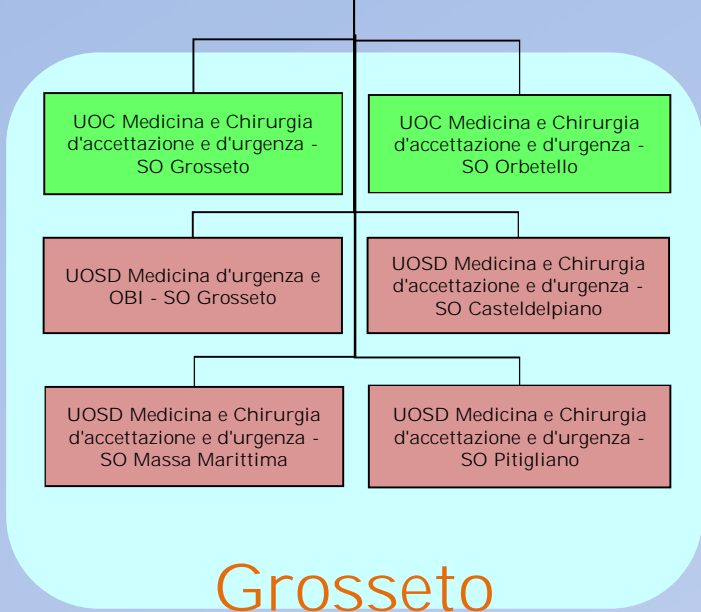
UOC Medicina e Chirurgia d'accettazione e d'urgenza - SO Grosseto

UOC Medicina e Chirurgia d'accettazione e d'urgenza - SO Orbetello

UOSD Medicina d'urgenza e OBI - SO Grosseto

UOSD Medicina e Chirurgia d'accettazione e d'urgenza - SO Casteldelpiano

UOSD Medicina e Chirurgia d'accettazione e d'urgenza - SO Massa Marittima

UOSD Medicina e Chirurgia d'accettazione e d'urgenza - SO Pitigliano

Grosseto